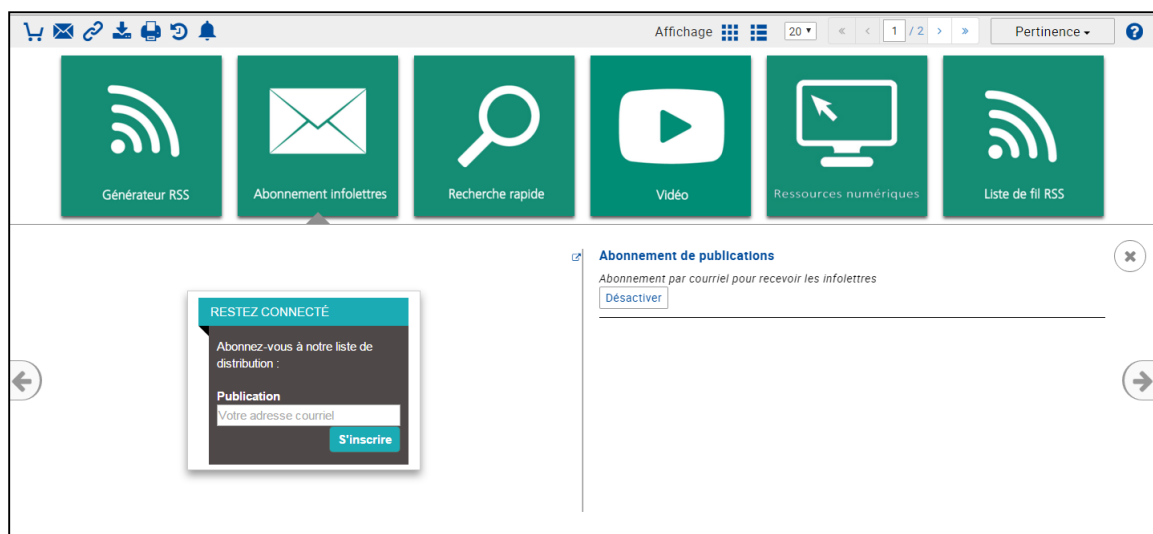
Affichage 20 « ‹ 1 / 2 › » Pertinence ▾ ?

Générateur RSS

Abonnement infolettres

Recherche rapide

Vidéo

Ressources numériques

Liste de fil RSS

RESTEZ CONNECTÉ

Abonnez-vous à notre liste de distribution :

Publication

Votre adresse courriel

S'inscrire

Abonnement de publications

Abonnement par courriel pour recevoir les infolettres

Désactiver